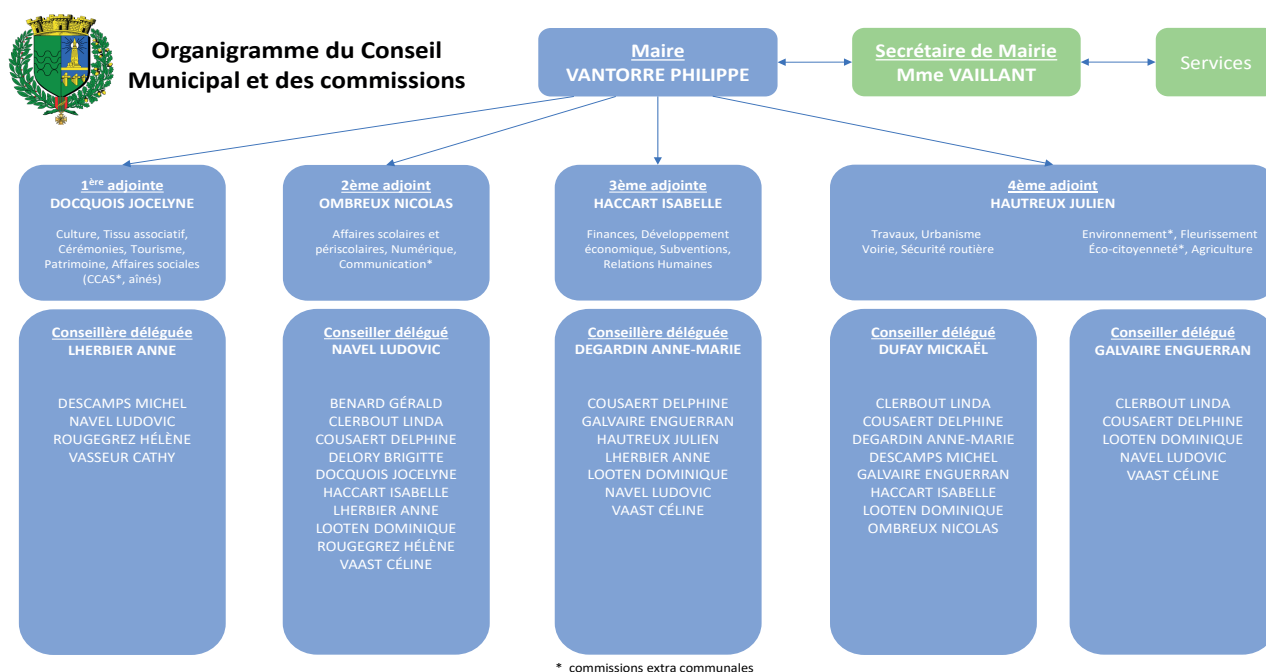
Organigramme du Conseil Municipal et des commissions

Maire
VANTORRE PHILIPPE

Secrétaire de Mairie
Mme VAILLANT

Services

1$^{ère}$ adjointe
DOCQUOIS JOCELYNE

Culture, Tissu associatif, Cérémonies, Tourisme, Patrimoine, Affaires sociales (CCAS*, aînés)

2ème adjoint
OMBREUX NICOLAS

Affaires scolaires et périscolaires, Numérique, Communication*

3ème adjointe
HACCART ISABELLE

Finances, Développement économique, Subventions, Relations Humaines

4ème adjoint
HAUTREUX JULIEN

Travaux, Urbanisme
Voirie, Sécurité routière

Environnement*, Fleurissement
Éco-citoyenneté*, Agriculture

Conseillère déléguée
LHERBIER ANNE

DESCAMPS MICHEL
NAVEL LUDOVIC
ROUGEGREZ HÉLÈNE
VASSEUR CATHY

Conseiller délégué
NAVEL LUDOVIC

BENARD GÉRALD
CLERBOUT LINDA
COUSAERT DELPHINE
DELORY BRIGITTE
DOCQUOIS JOCELYNE
HACCART ISABELLE
LHERBIER ANNE
LOOTEN DOMINIQUE
ROUGEGREZ HÉLÈNE
VAAST CÉLINE

Conseillère déléguée
DEGARDIN ANNE-MARIE

COUSAERT DELPHINE
GALVAIRE ENGUERRAN
HAUTREUX JULIEN
LHERBIER ANNE
LOOTEN DOMINIQUE
NAVEL LUDOVIC
VAAST CÉLINE

Conseiller délégué
DUFAY MICKAËL

CLERBOUT LINDA
COUSAERT DELPHINE
DEGARDIN ANNE-MARIE
DESCAMPS MICHEL
GALVAIRE ENGUERRAN
HACCART ISABELLE
LOOTEN DOMINIQUE
OMBREUX NICOLAS

Conseiller délégué
GALVAIRE ENGUERRAN

CLERBOUT LINDA
COUSAERT DELPHINE
LOOTEN DOMINIQUE
NAVEL LUDOVIC
VAAST CÉLINE

* commissions extra communales